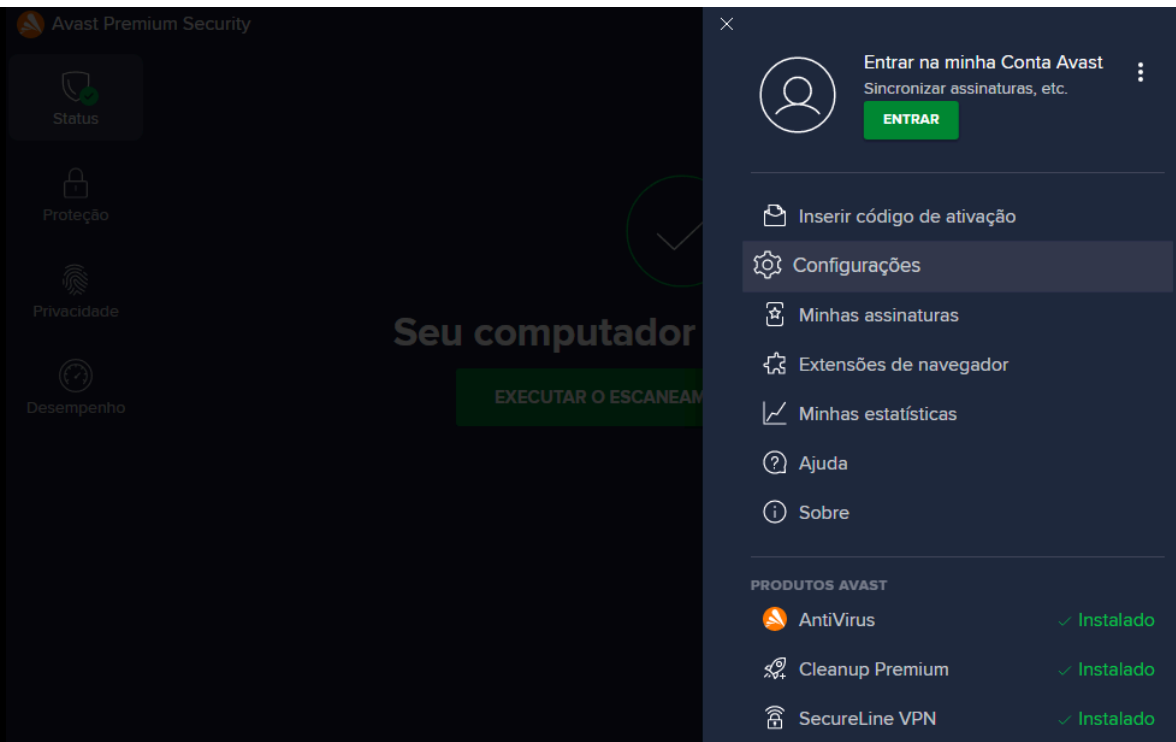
Avast Premium Security

Status

Proteção

Privacidade

Desempenho

Seu computador

EXECUTAR O ESCANEAM

×

Entrar na minha Conta Avast
Sincronizar assinaturas, etc.
ENTRAR

Inserir código de ativação

Configurações

Minhas assinaturas

Extensões de navegador

Minhas estatísticas

Ajuda

Sobre

PRODUTOS AVAST

AntiVirus ✓ Instalado

Cleanup Premium ✓ Instalado

SecureLine VPN ✓ Instalado